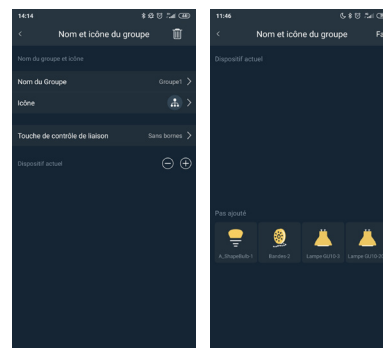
14:14

Nom et icône du groupe

Nom du groupe et icône

Nom du Groupe Groupe1

Icône

Touche de contrôle de liaison Sans bornes

Dispositif actuel

11:46

Nom et icône du groupe Fa

Dispositif actuel

Pas ajouté

A_ShapeBulb-1

Bandes-2

Lampe GU10-3

Lampe GU10-2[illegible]